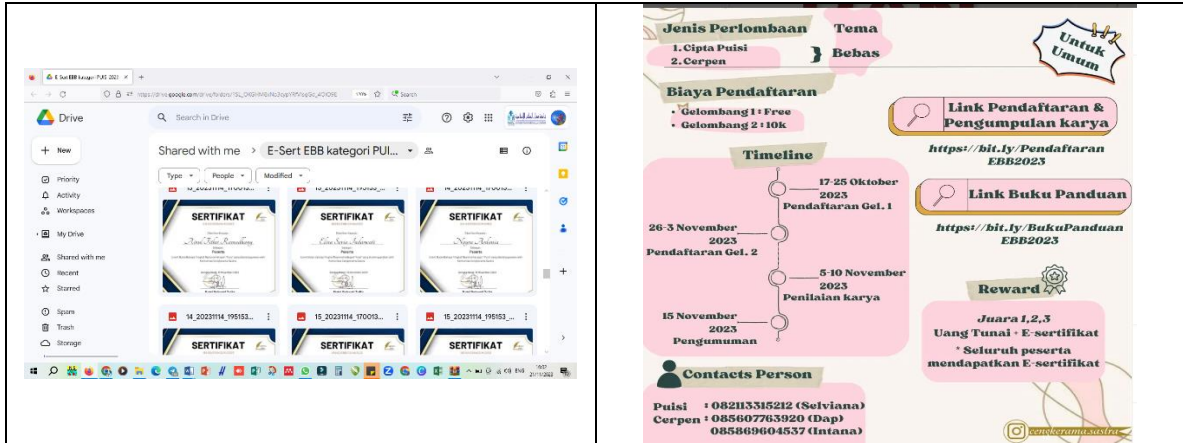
E-Sert EBB kategori PUIS 2023

https://drive.google.com/drive/folders/1SL_OK9HM6lVNo3opyYFFVbqGd_4OIOXE

Search

Drive

Search in Drive

New

Priority

Activity

Workspaces

My Drive

Shared with me

Recent

Starred

Spam

Trash

Storage

Shared with me > E-Sert EBB kategori PUI...

Type

People

Modified

15_20231114_170013...

15_20231114_195153...

14_20231114_170013...

SERTIFIKAT

SERTIFIKAT

SERTIFIKAT

Peserta

Peserta

Peserta

14_20231114_195153...

15_20231114_170013...

15_20231114_195153...

SERTIFIKAT

SERTIFIKAT

SERTIFIKAT

19:03
21/11/2023

Jenis Perlombaan

1. Cipta Puisi
2. Cerpen

Tema

Bebas

Untuk Umum

Biaya Pendaftaran

• Gelombang 1 : Free
• Gelombang 2 : 10k

Link Pendaftaran & Pengumpulan karya

https://bit.ly/Pendaftaran EBB2023

Timeline

17-25 Oktober 2023
Pendaftaran Gel. 1

26-3 November 2023
Pendaftaran Gel. 2

5-10 November 2023
Penilaian karya

15 November 2023
Pengumuman

Link Buku Panduan

https://bit.ly/BukuPanduan EBB2023

Reward

Juara 1,2,3
Uang Tunai + E-sertifikat

* Seluruh peserta mendapatkan E-sertifikat

Contacts Person

Puisi : 082113315212 (Selviana)
Cerpen : 085607763920 (Dap)
085869604537 (Intana)

cenokerama.sastra